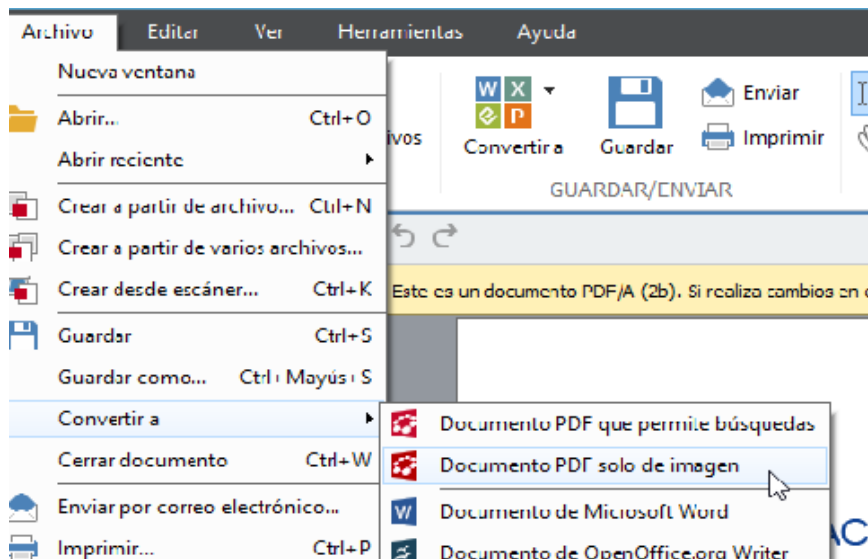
Archivo Editar Ver Herramientas Ayuda

Nueva ventana
Abrir... Ctrl+O
Abrir reciente
Crear a partir de archivo... Ctrl+N
Crear a partir de varios archivos...
Crear desde escáner... Ctrl+K
Guardar Ctrl+S
Guardar como... Ctrl+Mayús+S
Convertir a
Cerrar documento Ctrl+W
Enviar por correo electrónico...
Imprimir... Ctrl+P

ivos
Convertir a
Guardar
Enviar
Imprimir
GUARDAR/ENVIAR

Este es un documento PDF/A (2b). Si realiza cambios en e

Documento PDF que permite búsquedas
Documento PDF solo de imagen
Documento de Microsoft Word
Documento de OpenOffice.org Writer